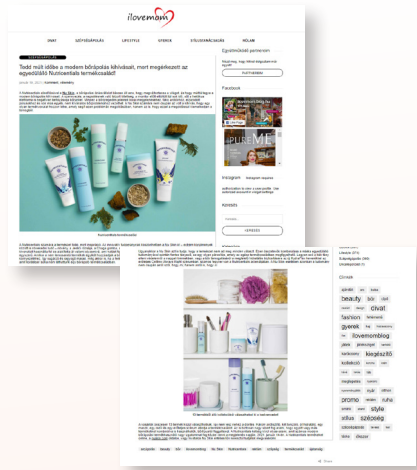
ilovemami

Tedd már idébe a modern bőrápolás kihívását, mert megérkezett az egyedülálló Nutricentials termékcsalád!

Együttműködő partnereim

Facebook

PURE ME

Instagram

Keresés

KERESÉS

Címkék

beauty
divat
fashion
gyerek
ilovemomblog
kiegészítő
style
szépség
promo
stílus

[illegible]